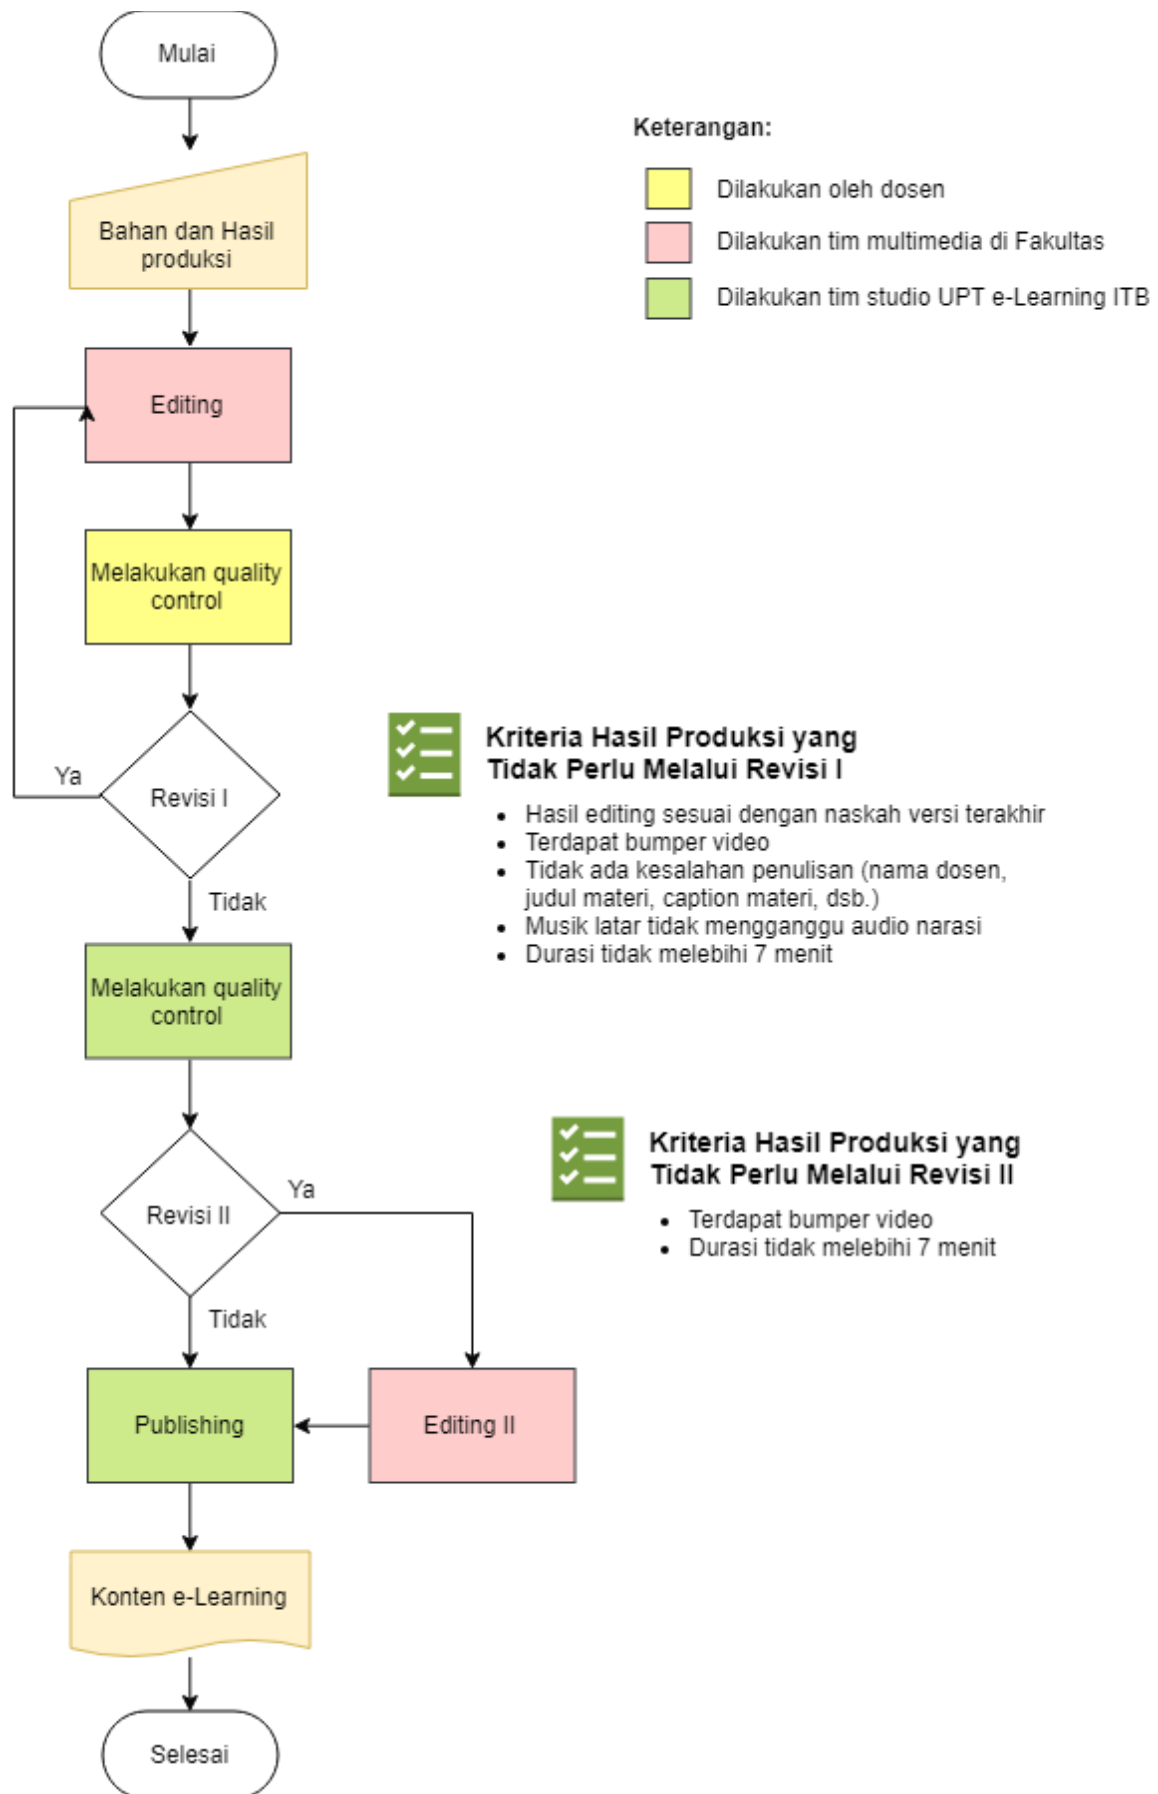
Mulai

Keterangan:

Dilakukan oleh dosen

Dilakukan tim multimedia di Fakultas

Dilakukan tim studio UPT e-Learning ITB

Bahan dan Hasil produksi

Editing

Melakukan quality control

Ya

Revisi I

Kriteria Hasil Produksi yang Tidak Perlu Melalui Revisi I

- Hasil editing sesuai dengan naskah versi terakhir
- Terdapat bumper video
- Tidak ada kesalahan penulisan (nama dosen, judul materi, caption materi, dsb.)
- Musik latar tidak mengganggu audio narasi
- Durasi tidak melebihi 7 menit

Tidak

Melakukan quality control

Kriteria Hasil Produksi yang Tidak Perlu Melalui Revisi II

- Terdapat bumper video
- Durasi tidak melebihi 7 menit

Revisi II

Ya

Tidak

Publishing

Editing II

Konten e-Learning

Selesai